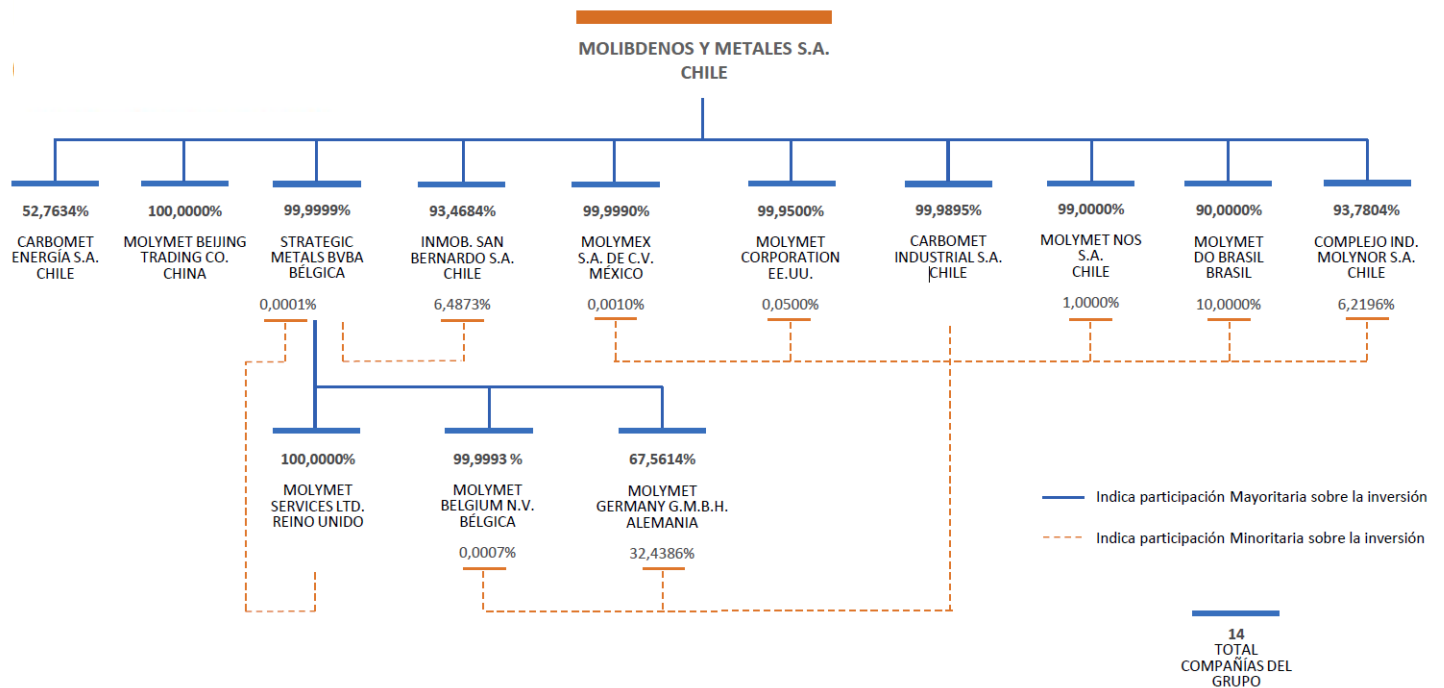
MOLIBDENOS Y METALES S.A.
CHILE

52,7634%
CARBOMET ENERGÍA S.A. CHILE

100,0000%
MOLYMET BEIJING TRADING CO. CHINA

99,9999%
STRATEGIC METALS BVBA BÉLGICA
0,0001%

93,4684%
INMOB. SAN BERNARDO S.A. CHILE
6,4873%

99,9990%
MOLYMEX S.A. DE C.V. MÉXICO
0,0010%

99,9500%
MOLYMET CORPORATION EE.UU.
0,0500%

99,9895%
CARBOMET INDUSTRIAL S.A. CHILE

99,0000%
MOLYMET NOS S.A. CHILE
1,0000%

90,0000%
MOLYMET DO BRASIL BRASIL
10,0000%

93,7804%
COMPLEJO IND. MOLYNOR S.A. CHILE
6,2196%

100,0000%
MOLYMET SERVICES LTD. REINO UNIDO

99,9993 %
MOLYMET BELGIUM N.V. BÉLGICA
0,0007%

67,5614%
MOLYMET GERMANY G.M.B.H. ALEMANIA
32,4386%

Indica participación Mayoritaria sobre la inversión
Indica participación Minoritaria sobre la inversión

14
TOTAL COMPAÑÍAS DEL GRUPO